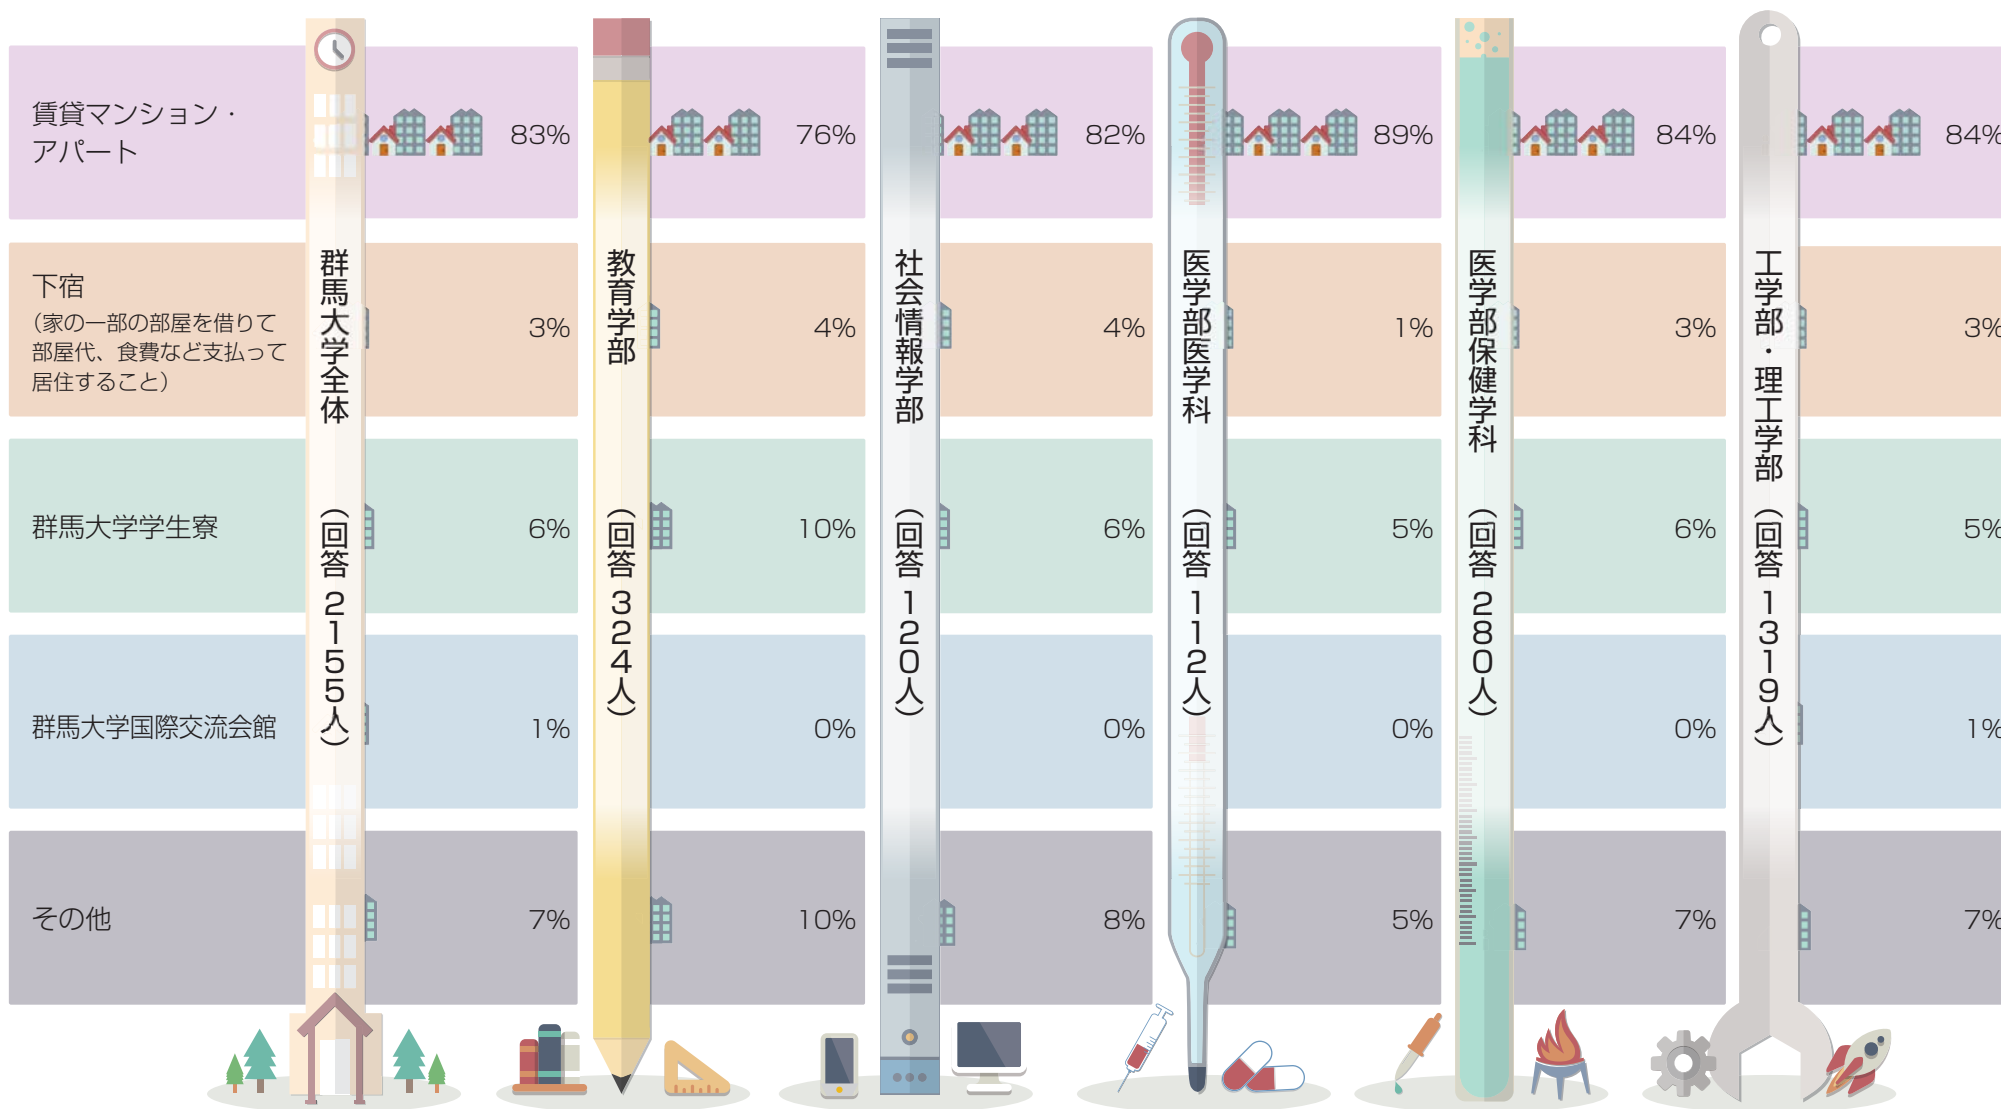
| | 群馬大学全体（回答2155人） | 教育学部（回答324人） | 社会情報学部（回答120人） | 医学部医学科（回答112人） | 医学部保健学科（回答280人） | 工学部・理工学部（回答1319人） |
|---|---|---|---|---|---|---|
| 賃貸マンション・アパート | 83% | 76% | 82% | 89% | 84% | 84% |
| 下宿（家の一部の部屋を借りて部屋代、食費など支払って居住すること） | 3% | 4% | 4% | 1% | 3% | 3% |
| 群馬大学学生寮 | 6% | 10% | 6% | 5% | 6% | 5% |
| 群馬大学国際交流会館 | 1% | 0% | 0% | 0% | 0% | 1% |
| その他 | 7% | 10% | 8% | 5% | 7% | 7% |